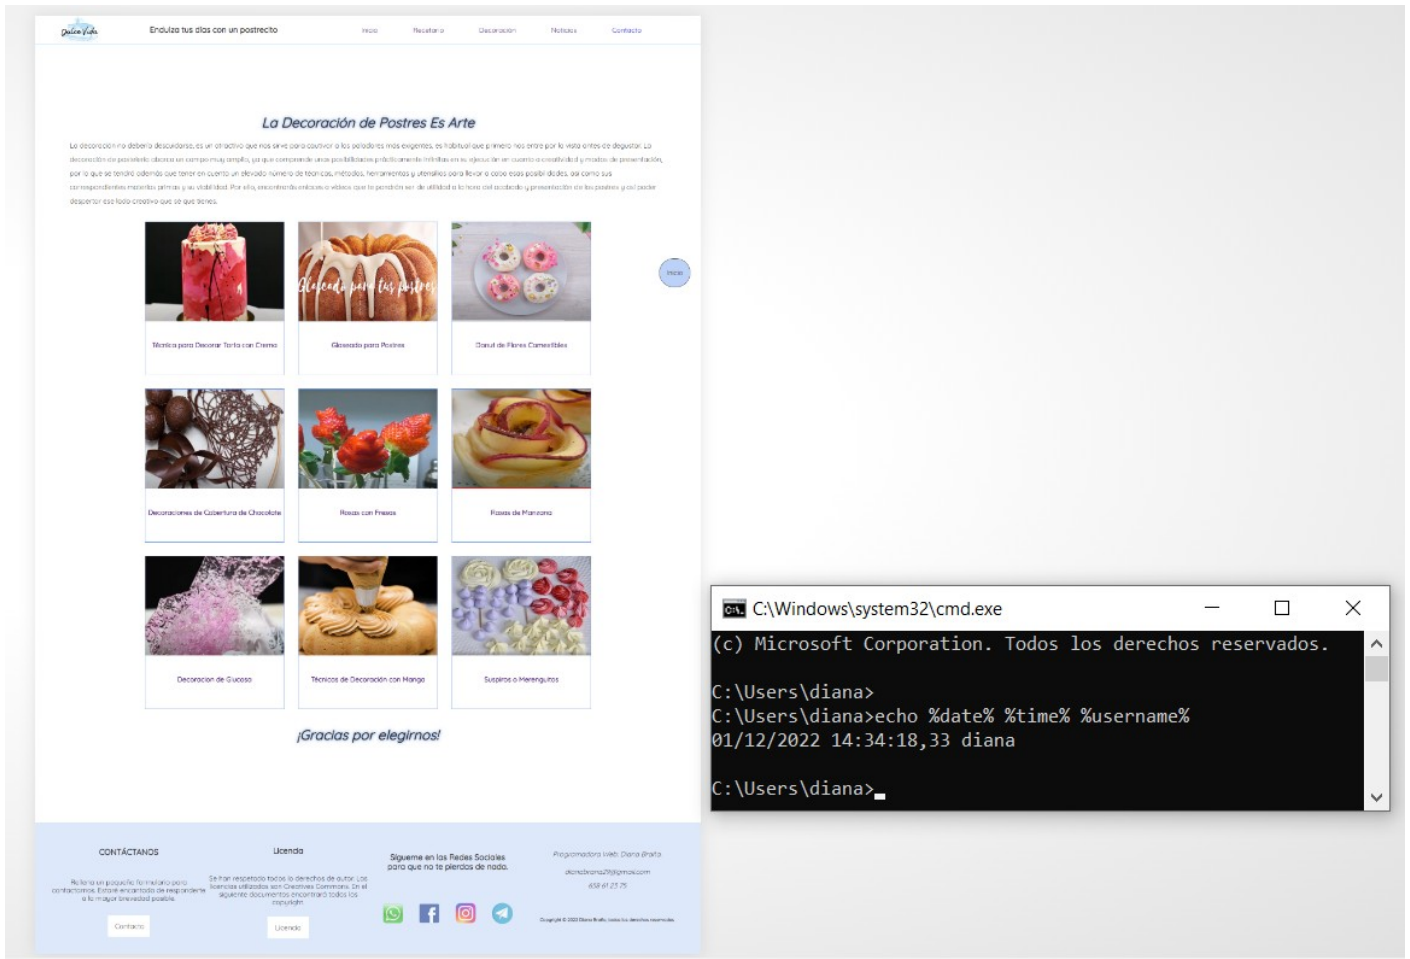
Dulce Vida

Endulza tus días con un postrecito

Inicio Recetario Decoración Noticias Contacto

La Decoración de Postres Es Arte

La decoración no debería descuidarse, es un atractivo que nos sirve para cautivar a los paladares más exigentes, es habitual que primero nos entre por la vista antes de degustar. La decoración de pastelería abarca un campo muy amplio, ya que comprende unas posibilidades prácticamente infinitas en su ejecución ya que cuenta la creatividad y modos de presentación, por lo que se tendrá además que tener en cuenta un elevado número de técnicas, métodos, herramientas y utensilios para llevar a cabo esas posibilidades, así como sus correspondientes materias primas y su viabilidad. Por ello, encontrarás enlaces a vídeos que te pueden ser de utilidad a la hora del acabado y presentación de los postres y así poder despertar ese lado creativo que se que tienes.

Técnica para Decorar Tarta con Crema

Glaseado para Postres

Donut de Flores Comestibles

Inicio

Decoraciones de Cobertura de Chocolate

Rosas con Fresas

Rosas de Manzana

Decoración de Glucosa

Técnicas de Decoración con Manga

Suspiros o Merenguitos

¡Gracias por elegirnos!

CONTÁCTANOS

Rellena un pequeño formulario para contactarnos. Estaré encantada de responderte a la mayor brevedad posible.

Contacto

Licencia

Se han respetado todos los derechos de autor. Las licencias utilizadas son Creative Commons. En el siguiente documento encontrarás todos los copyright.

Licencia

Síguenos en las Redes Sociales para que no te pierdas de nada.

Programadora Web: Diana Brañs

dianabrana29@gmail.com

658 61 23 75

Copyright © 2022 Diana Braña, todos los derechos reservados.

C:\Windows\system32\cmd.exe

(c) Microsoft Corporation. Todos los derechos reservados.

C:\Users\diana>
C:\Users\diana>echo %date% %time% %username%
01/12/2022 14:34:18,33 diana

C:\Users\diana>_